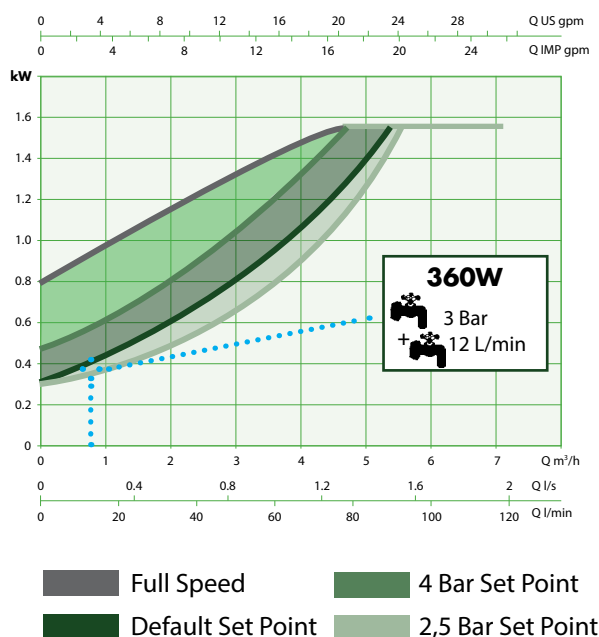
0 4 8 12 16 20 24 28 Q US gpm

0 4 8 12 16 20 24 Q IMP gpm

kW

1.6
1.4
1.2
1.0
0.8
0.6
0.4
0.2
0

360W

3 Bar

+ 12 L/min

0 1 2 3 4 5 6 7 Q m³/h

0 0.4 0.8 1.2 1.6 2 Q l/s

0 20 40 60 80 100 120 Q l/min

Full Speed

4 Bar Set Point

Default Set Point

2,5 Bar Set Point